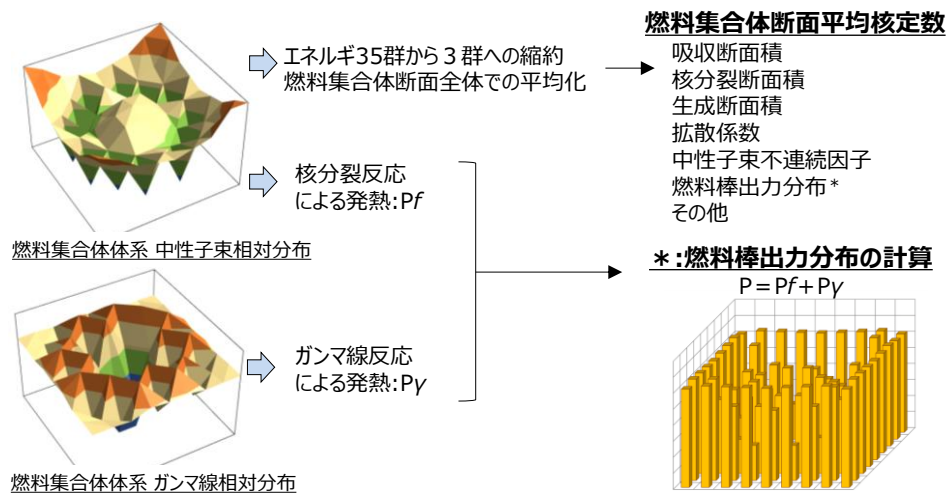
エネルギ35群から３群への縮約
燃料集合体断面全体での平均化

燃料集合体断面平均核定数
吸収断面積
核分裂断面積
生成断面積
拡散係数
中性子束不連続因子
燃料棒出力分布＊
その他

核分裂反応
による発熱:P$f$

燃料集合体体系 中性子束相対分布

＊:燃料棒出力分布の計算
P＝P$f$＋P$\gamma$

ガンマ線反応
による発熱:P$\gamma$

燃料集合体体系 ガンマ線相対分布